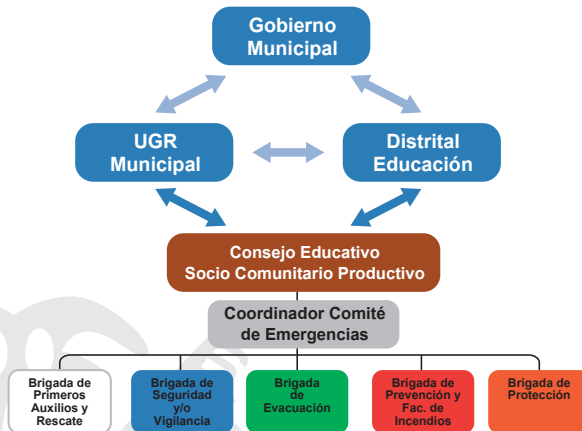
Gobierno Municipal

UGR Municipal

Distrital Educación

Consejo Educativo Socio Comunitario Productivo

Coordinador Comité de Emergencias

Brigada de Primeros Auxilios y Rescate

Brigada de Seguridad y/o Vigilancia

Brigada de Evacuación

Brigada de Prevención y Fac. de Incendios

Brigada de Protección